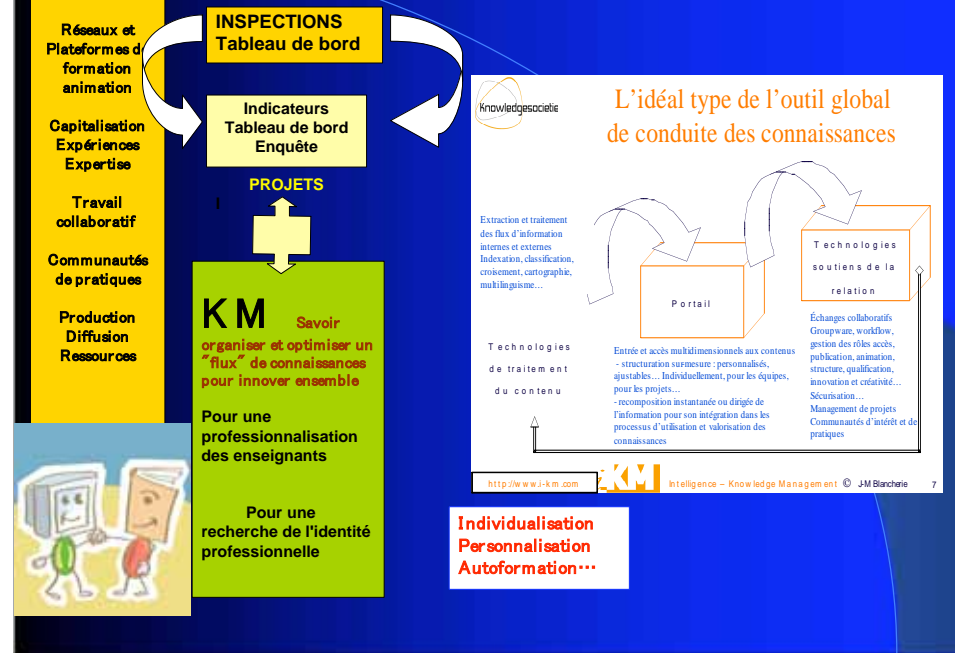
Réseaux et Plateformes de formation animation

Capitalisation Expériences Expertise

Travail collaboratif

Communautés de pratiques

Production Diffusion Ressources

INSPECTIONS
Tableau de bord

Indicateurs
Tableau de bord
Enquête

PROJETS

KM Savoir organiser et optimiser un "flux" de connaissances pour innover ensemble

Pour une professionnalisation des enseignants

Pour une recherche de l'identité professionnelle

Knowledgesocietie

L'idéal type de l'outil global de conduite des connaissances

Extraction et traitement des flux d'information internes et externes Indexation, classification, croisement, cartographie, multilinguisme…

Portail

Technologies soutiens de la relation

Échanges collaboratifs Groupware, workflow, gestion des rôles accès, publication, animation, structure, qualification, innovation et créativité… Sécurisation… Management de projets Communautés d'intérêt et de pratiques

Technologies de traitement du contenu

Entrée et accès multidimensionnels aux contenus - structuration sur mesure : personnalisés, ajustables… Individuellement, pour les équipes, pour les projets… - recomposition instantanée ou dirigée de l'information pour son intégration dans les processus d'utilisation et valorisation des connaissances

http://www.i-km.com

i-KM Intelligence – Knowledge Management © J-M Blancherie 7

Individualisation
Personnalisation
Autoformation…